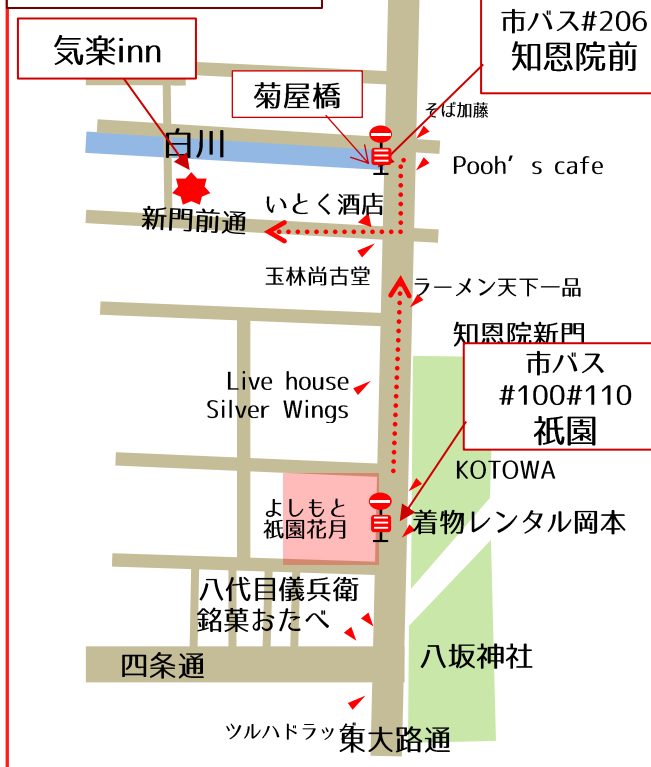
気楽inn

菊屋橋

市バス#206
知恩院前

そば加藤

白川

Pooh’s cafe

いとく酒店

新門前通

玉林尚古堂

ラーメン天下一品

知恩院新門

市バス
#100#110
祇園

Live house
Silver Wings

KOTOWA

よしもと
祇園花月

着物レンタル岡本

八代目儀兵衛

銘菓おたべ

四条通

八坂神社

ツルハドラッグ

東大路通